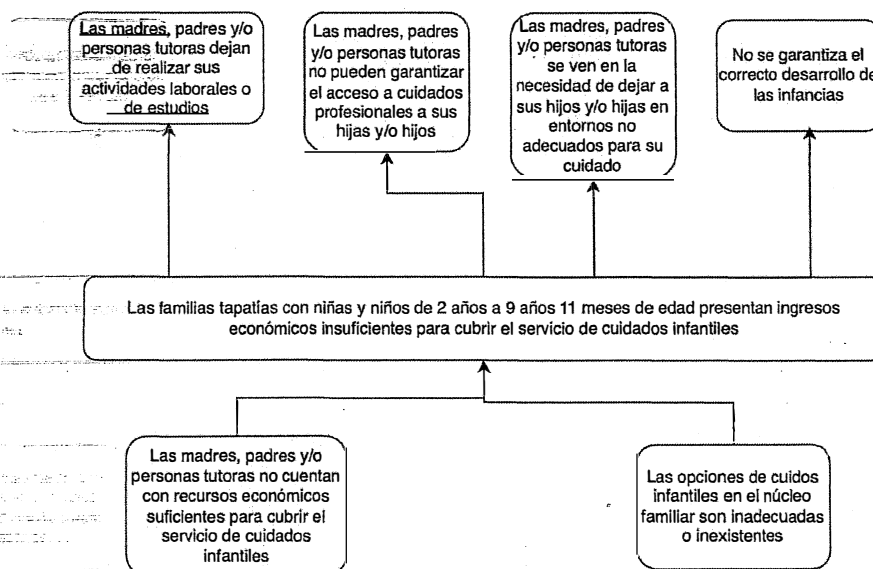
Las madres, padres y/o personas tutoras dejan de realizar sus actividades laborales o de estudios

Las madres, padres y/o personas tutoras no pueden garantizar el acceso a cuidados profesionales a sus hijas y/o hijos

Las madres, padres y/o personas tutoras se ven en la necesidad de dejar a sus hijos y/o hijas en entornos no adecuados para su cuidado

No se garantiza el correcto desarrollo de las infancias

Las familias tapatías con niñas y niños de 2 años a 9 años 11 meses de edad presentan ingresos económicos insuficientes para cubrir el servicio de cuidados infantiles

Las madres, padres y/o personas tutoras no cuentan con recursos económicos suficientes para cubrir el servicio de cuidados infantiles

Las opciones de cuidos infantiles en el núcleo familiar son inadecuadas o inexistentes